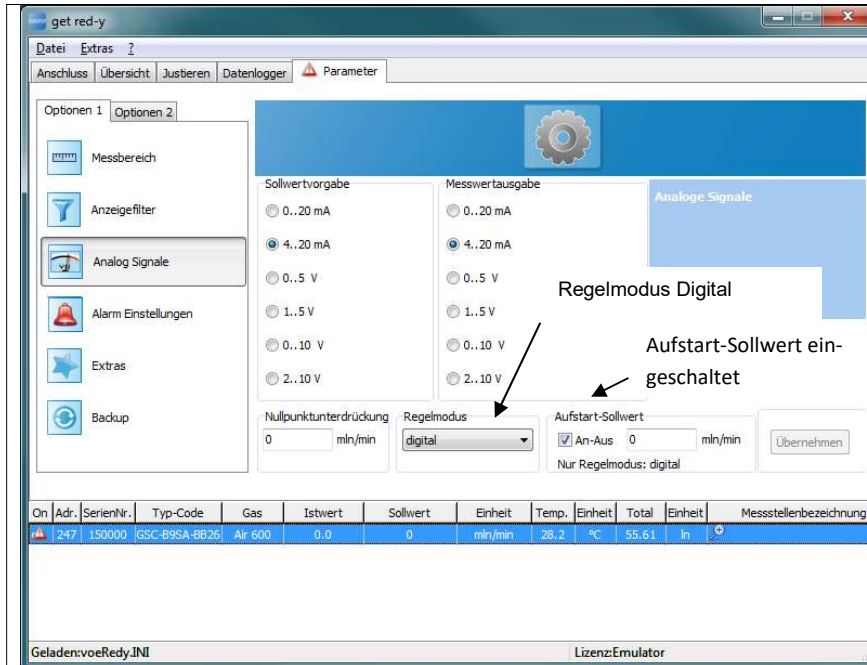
get red-y

Datei Extras ?

Anschluss Übersicht Justieren Datenlogger Parameter

Optionen 1 Optionen 2

Messbereich

Anzeigefilter

Analog Signale

Alarm Einstellungen

Extras

Backup

Sollwertvorgabe

0..20 mA

4..20 mA

0..5 V

1..5 V

0..10 V

2..10 V

Messwertausgabe

0..20 mA

4..20 mA

0..5 V

1..5 V

0..10 V

2..10 V

Analoge Signale

Regelmodus Digital

Aufstart-Sollwert eingeschaltet

Nullpunktunterdrückung

0 mln/min

Regelmodus

digital

Aufstart-Sollwert

An-Aus 0 mln/min

Nur Regelmodus: digital

Übernehmen

| On | Adr. | SerienNr. | Typ-Code | Gas | Istwert | Sollwert | Einheit | Temp. | Einheit | Total | Einheit | Messstellenbezeichnung |
|---|---|---|---|---|---|---|---|---|---|---|---|---|
| | 247 | 150000 | GSC-B9SA-BB26 | Air 600 | 0.0 | 0 | mln/min | 28.2 | °C | 55.61 | ln | |

Geladen:voeRedy.INI

Lizenz:Emulator